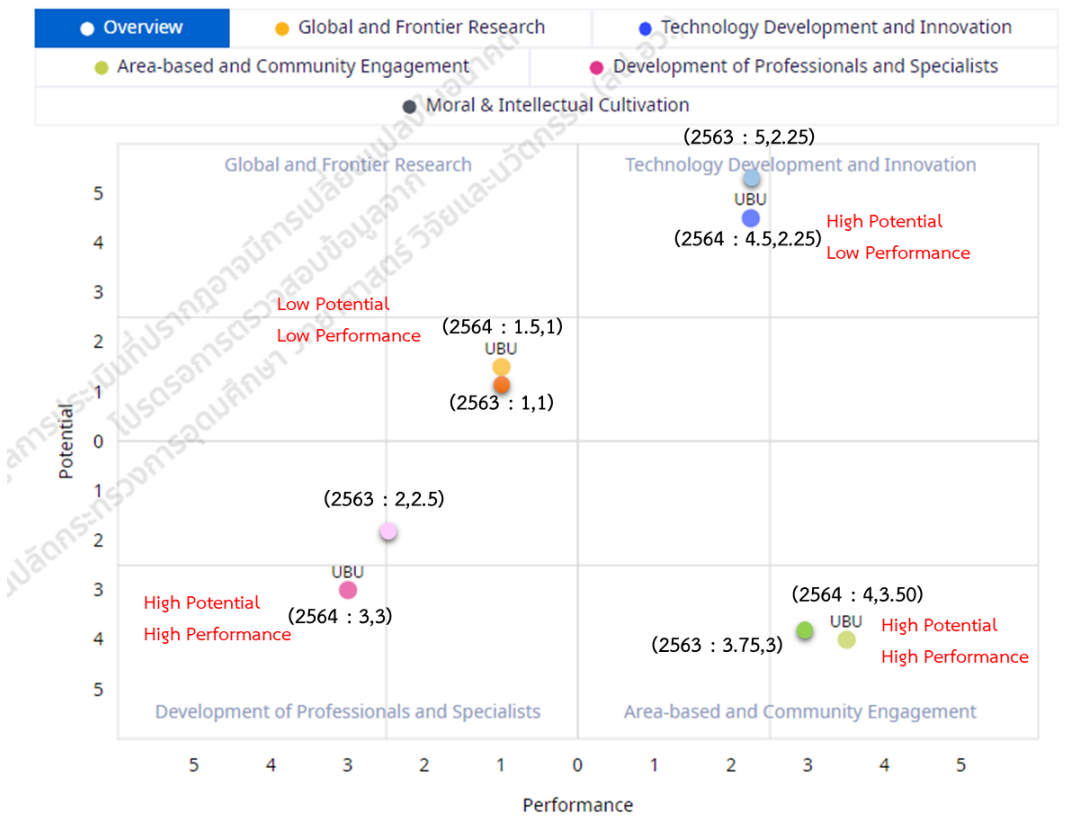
Overview
Global and Frontier Research
Technology Development and Innovation
Area-based and Community Engagement
Development of Professionals and Specialists
Moral & Intellectual Cultivation

Global and Frontier Research
Technology Development and Innovation
(2563 : 5,2.25)
UBU
(2564 : 4.5,2.25)
High Potential
Low Performance
Low Potential
Low Performance
(2564 : 1.5,1)
UBU
(2563 : 1,1)
(2563 : 2,2.5)
UBU
High Potential
High Performance
(2564 : 3,3)
(2564 : 4,3.50)
UBU
(2563 : 3.75,3)
High Potential
High Performance
Development of Professionals and Specialists
Area-based and Community Engagement

Potential
5
4
3
2
1
0
1
2
3
4
5

5 4 3 2 1 0 1 2 3 4 5
Performance

โปรดอการตรวจสอบข้อมูลจาก สำนักงานปลัดกระทรวงการอุดมศึกษา วิทยาศาสตร์ วิจัยและนวัตกรรม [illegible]